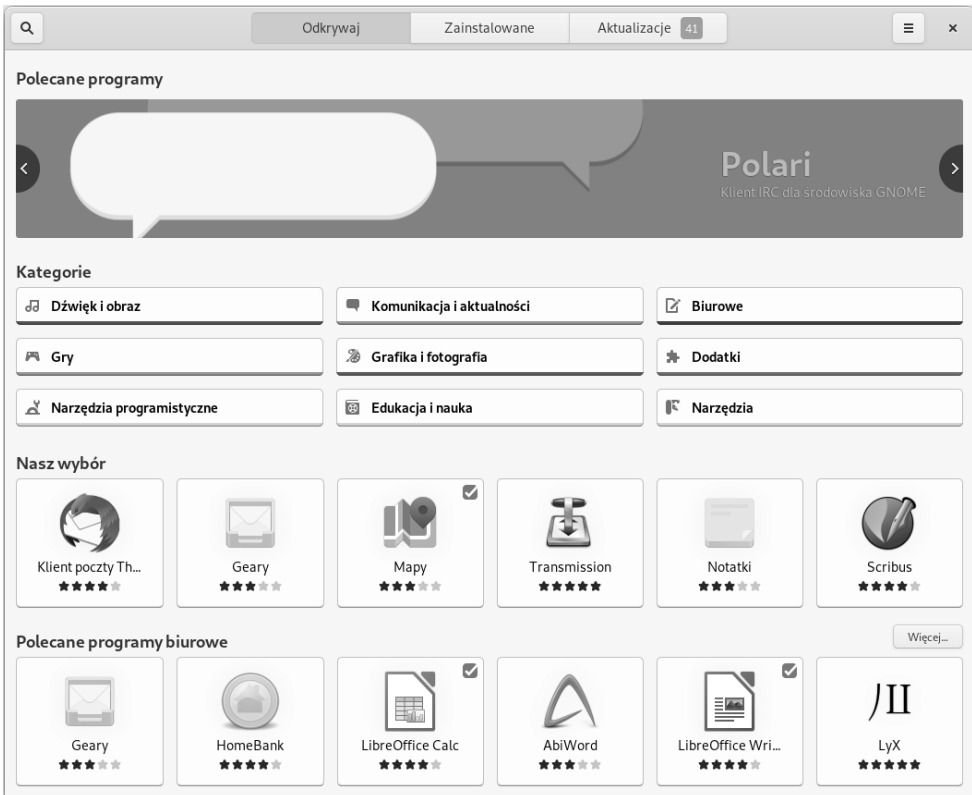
Odkrywaj | Zainstalowane | Aktualizacje 41

Polecane programy

Polari
Klient IRC dla środowiska GNOME

Kategorie

Dźwięk i obraz
Komunikacja i aktualności
Biurowe
Gry
Grafika i fotografia
Dodatki
Narzędzia programistyczne
Edukacja i nauka
Narzędzia

Nasz wybór

Klient poczty Th...
Geary
Mapy
Transmission
Notatki
Scribus

Polecane programy biurowe

Więcej...

Geary
HomeBank
LibreOffice Calc
AbiWord
LibreOffice Wri...
LyX